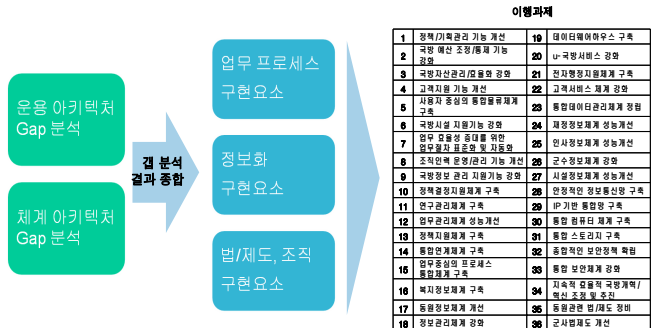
운용 아키텍처 Gap 분석

체계 아키텍처 Gap 분석

갭 분석 결과 종합

업무 프로세스 구현요소

정보화 구현요소

법/제도, 조직 구현요소

이행과제

| | | | |
|---|---|---|---|
| 1 | 정책/기획관리 기능 개선 | 19 | 데이터웨어하우스 구축 |
| 2 | 국방 예산 조정/통제 기능 강화 | 20 | u-국방서비스 강화 |
| 3 | 국방자산관리/효율화 강화 | 21 | 전자행정지원체계 구축 |
| 4 | 고객지원 기능 개선 | 22 | 고객서비스 체계 강화 |
| 5 | 사용자 중심의 통합물류체계 구축 | 23 | 통합데이터관리체계 정립 |
| 6 | 국방시설 지원기능 강화 | 24 | 재정정보체계 성능개선 |
| 7 | 업무 효율성 증대를 위한 업무절차 표준화 및 자동화 | 25 | 인사정보체계 성능개선 |
| 8 | 조직/인력 운영/관리 기능 개선 | 26 | 군수정보체계 구축 |
| 9 | 국방정보 관리 지원기능 강화 | 27 | 시설정보체계 성능개선 |
| 10 | 정책결정지원체계 구축 | 28 | 안정적인 정보통신망 구축 |
| 11 | 연구관리체계 구축 | 29 | IP 기반 통합망 구축 |
| 12 | 업무관리체계 성능개선 | 30 | 통합 컴퓨터 체계 구축 |
| 13 | 정책지원체계 구축 | 31 | 통합 스토리지 구축 |
| 14 | 통합연계체계 구축 | 32 | 종합적인 보안정책 확립 |
| 15 | 업무중심의 프로세스 통합체계 구축 | 33 | 통합 보안체계 강화 |
| 16 | 복지정보체계 구축 | 34 | 지속적 효율적 국방개혁/혁신 조정 및 추진 |
| 17 | 동원정보체계 개선 | 35 | 동원관련 법/제도 정비 |
| 18 | 정보관리체계 강화 | 36 | 군사법제도 개선 |